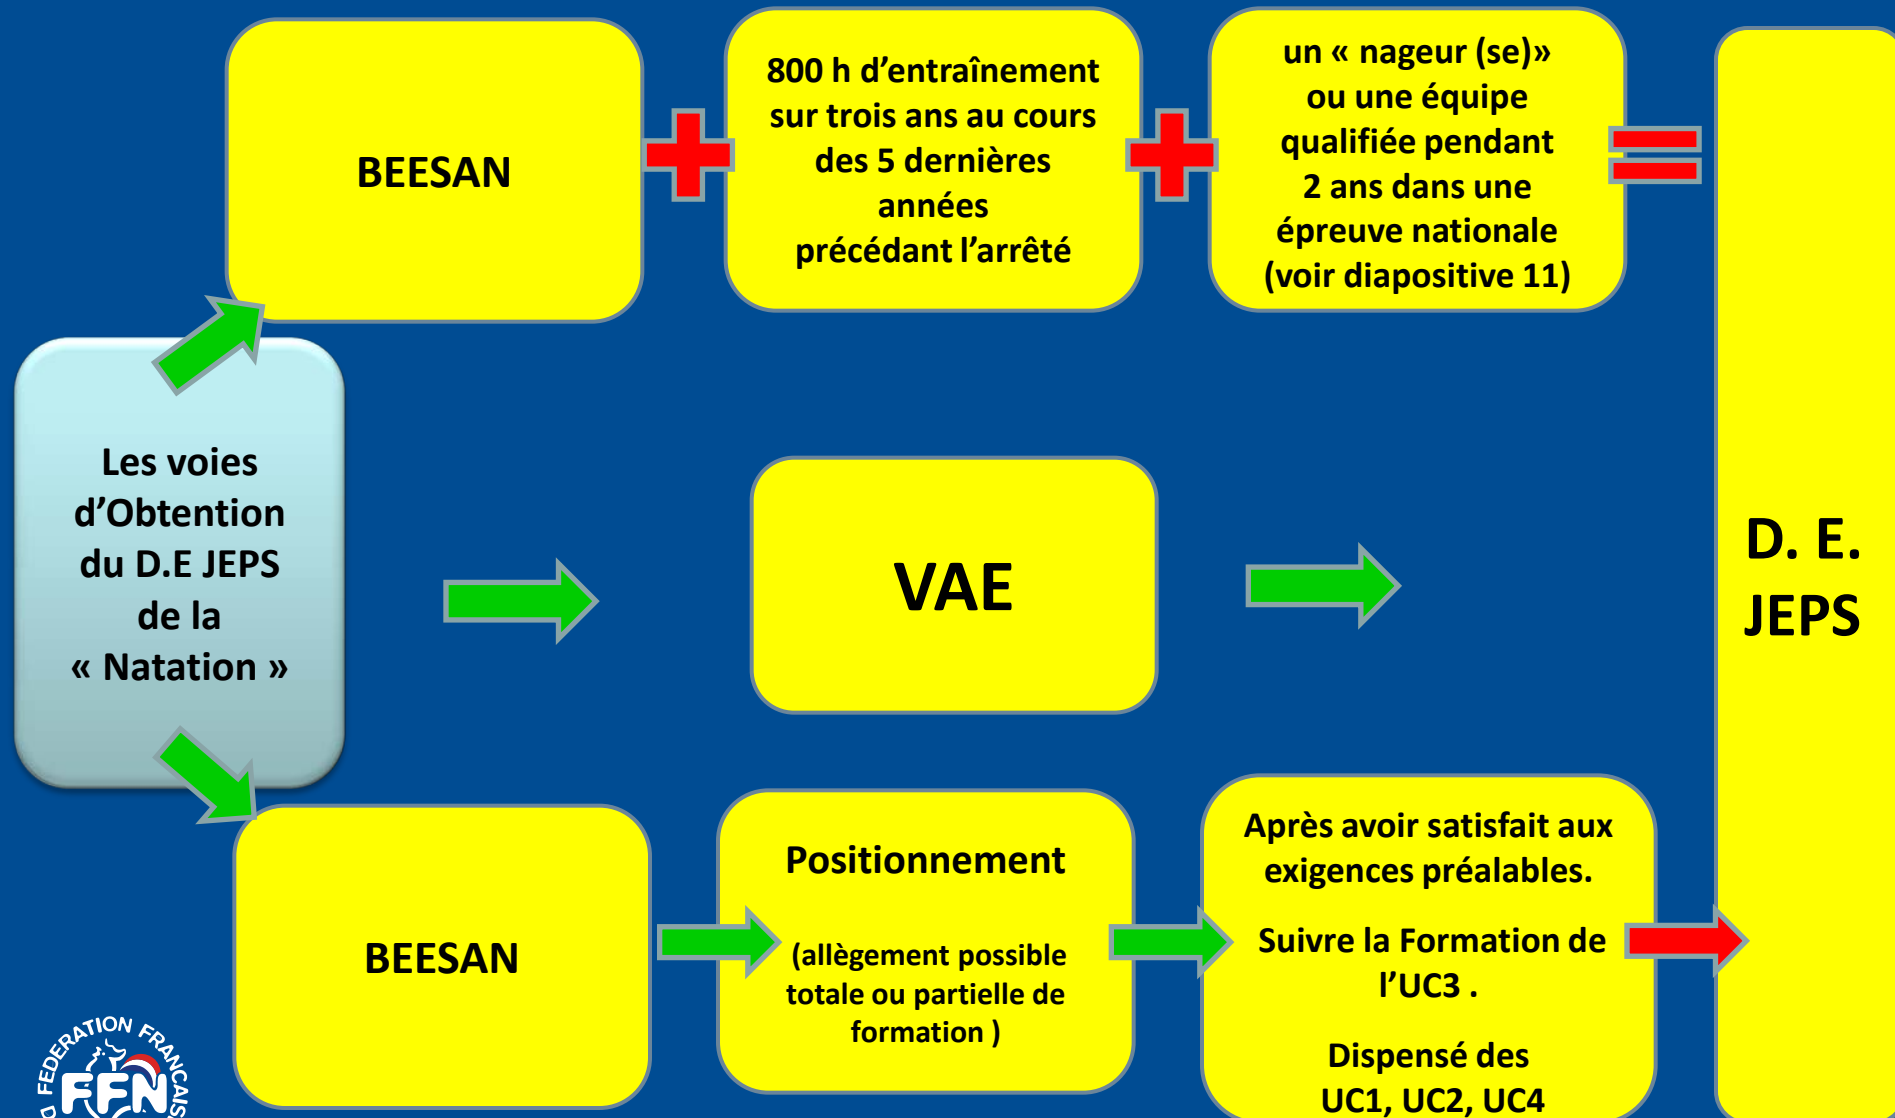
Les voies d’Obtention du D.E JEPS de la « Natation »

BEESAN

800 h d’entraînement sur trois ans au cours des 5 dernières années précédant l’arrêté

un « nageur (se)» ou une équipe qualifiée pendant 2 ans dans une épreuve nationale (voir diapositive 11)

VAE

BEESAN

Positionnement

(allègement possible totale ou partielle de formation )

Après avoir satisfait aux exigences préalables.

Suivre la Formation de l’UC3 .

Dispensé des UC1, UC2, UC4

D. E. JEPS

FEDERATION FRANCAIS
FFN